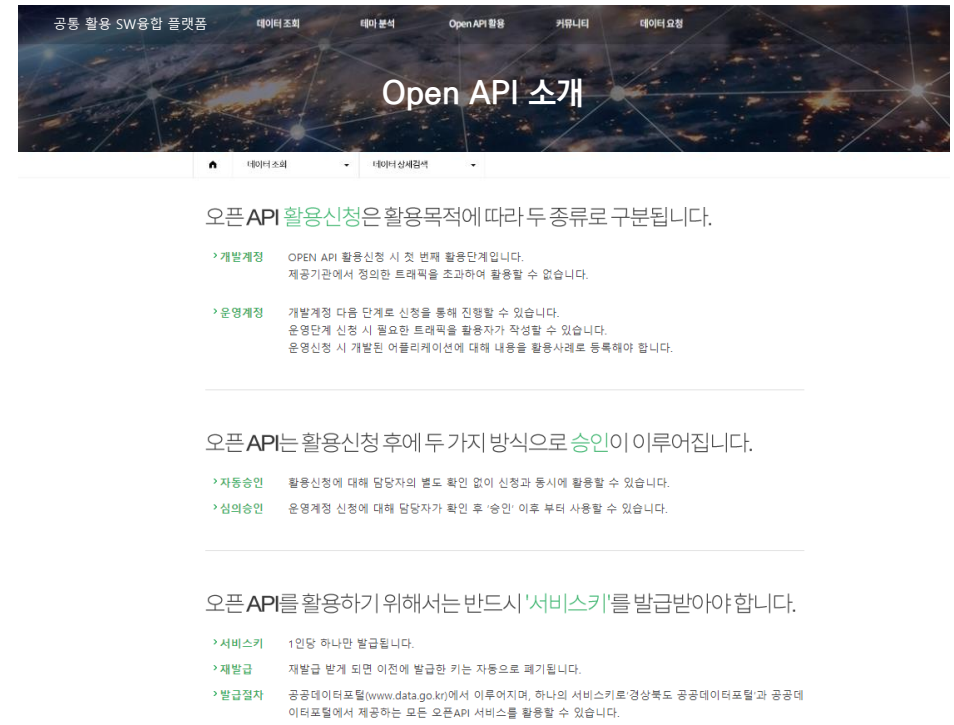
공통 활용 SW융합 플랫폼 데이터 조회 테마 분석 Open API 활용 커뮤니티 데이터 요청

Open API 소개

데이터 조회 데이터상세검색

오픈 API 활용신청은 활용목적에 따라 두 종류로 구분됩니다.

› 개발계정 OPEN API 활용신청 시 첫 번째 활용단계입니다. 제공기관에서 정의한 트래픽을 초과하여 활용할 수 없습니다.

› 운영계정 개발계정 다음 단계로 신청을 통해 진행할 수 있습니다. 운영단계 신청 시 필요한 트래픽을 활용자가 작성할 수 있습니다. 운영신청 시 개발된 어플리케이션에 대해 내용을 활용사례로 등록해야 합니다.

오픈 API는 활용신청 후에 두 가지 방식으로 승인이 이루어집니다.

› 자동승인 활용신청에 대해 담당자의 별도 확인 없이 신청과 동시에 활용할 수 있습니다.

› 심의승인 운영계정 신청에 대해 담당자가 확인 후 '승인' 이후 부터 사용할 수 있습니다.

오픈 API를 활용하기 위해서는 반드시 '서비스키'를 발급받아야 합니다.

› 서비스키 1인당 하나만 발급됩니다.

› 재발급 재발급 받게 되면 이전에 발급한 키는 자동으로 폐기됩니다.

› 발급절차 공공데이터포털(www.data.go.kr)에서 이루어지며, 하나의 서비스키로'경상북도 공공데이터포털'과 공공데이터포털에서 제공하는 모든 오픈API 서비스를 활용할 수 있습니다.